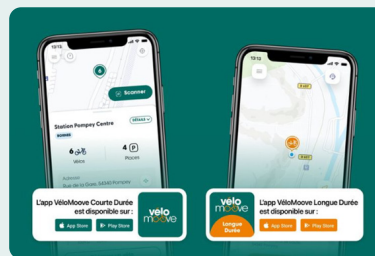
12:13

Scanner

Station Pompey Centre

Détails

6

Vélos

4 P

Places

Adresse

Rue de la Gare, 54340 Pompey

L'app VéloMoove Courte Durée est disponible sur :

App Store

Play Store

vélo moove

12:13

vélo moove

Longue Durée

L'app VéloMoove Longue Durée est disponible sur :

App Store

Play Store